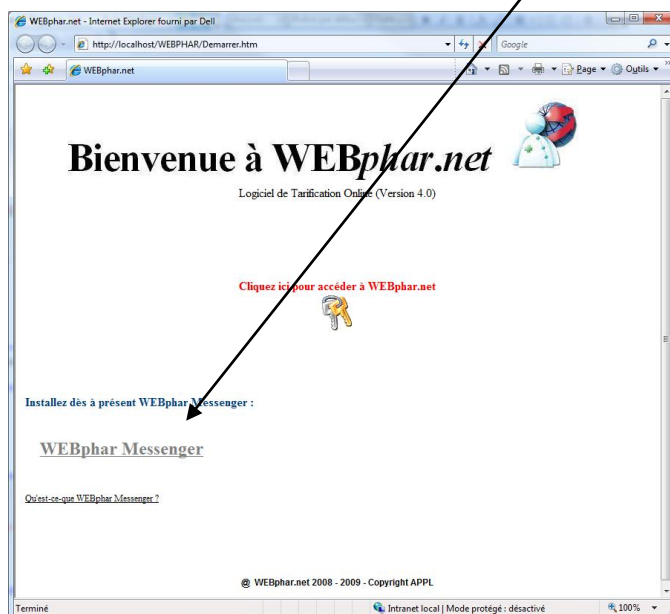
WEBphar.net - Internet Explorer fourni par Dell

http://localhost/WEBPHAR/Demarrer.htm

Google

WEBphar.net

Page ▾ Outils ▾

Bienvenue à WEBphar.net

Logiciel de Tarification Online (Version 4.0)

Cliquez ici pour accéder à WEBphar.net

Installez dès à présent WEBphar Messenger :

WEBphar Messenger

Qu'est-ce-que WEBphar Messenger ?

@ WEBphar.net 2008 - 2009 - Copyright APPL

Terminé

Intranet local | Mode protégé : désactivé

100%